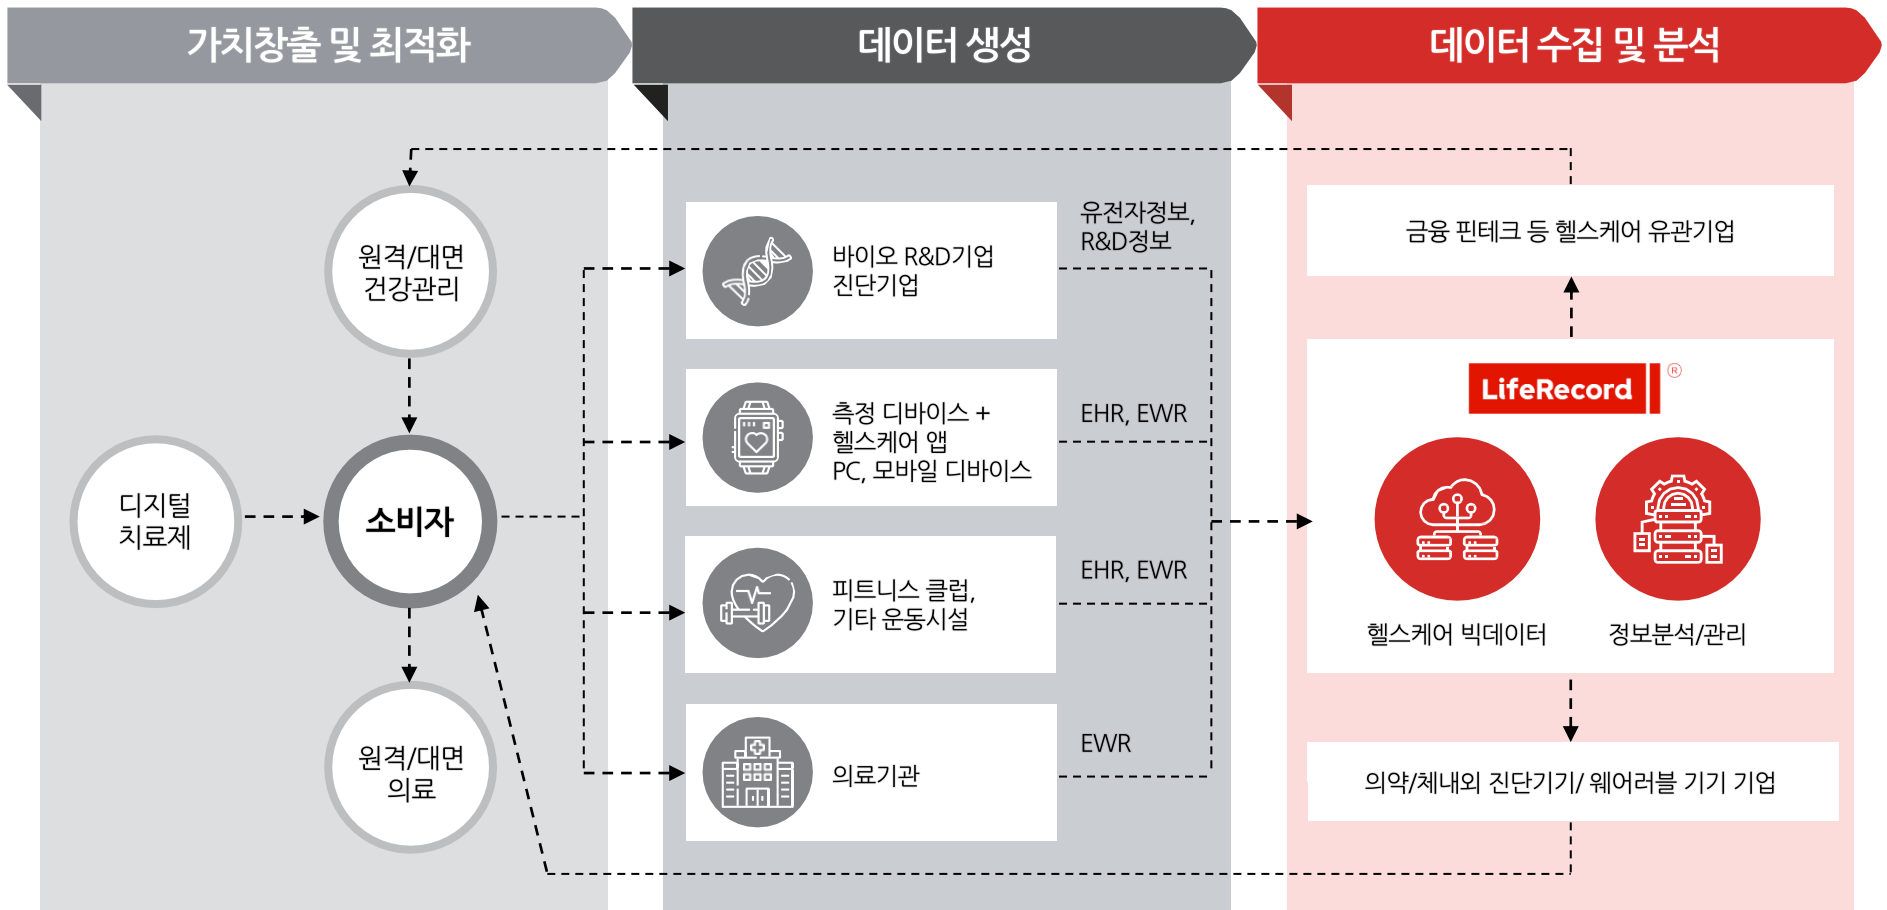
가치창출 및 최적화

데이터 생성

데이터 수집 및 분석

원격/대면 건강관리

디지털 치료제

소비자

원격/대면 의료

바이오 R&D기업 진단기업

유전자정보, R&D정보

측정 디바이스 + 헬스케어 앱 PC, 모바일 디바이스

EHR, EWR

피트니스 클럽, 기타 운동시설

EHR, EWR

의료기관

EWR

금융 핀테크 등 헬스케어 유관기업

LifeRecord ®

헬스케어 빅데이터

정보분석/관리

의약/체내외 진단기기/ 웨어러블 기기 기업